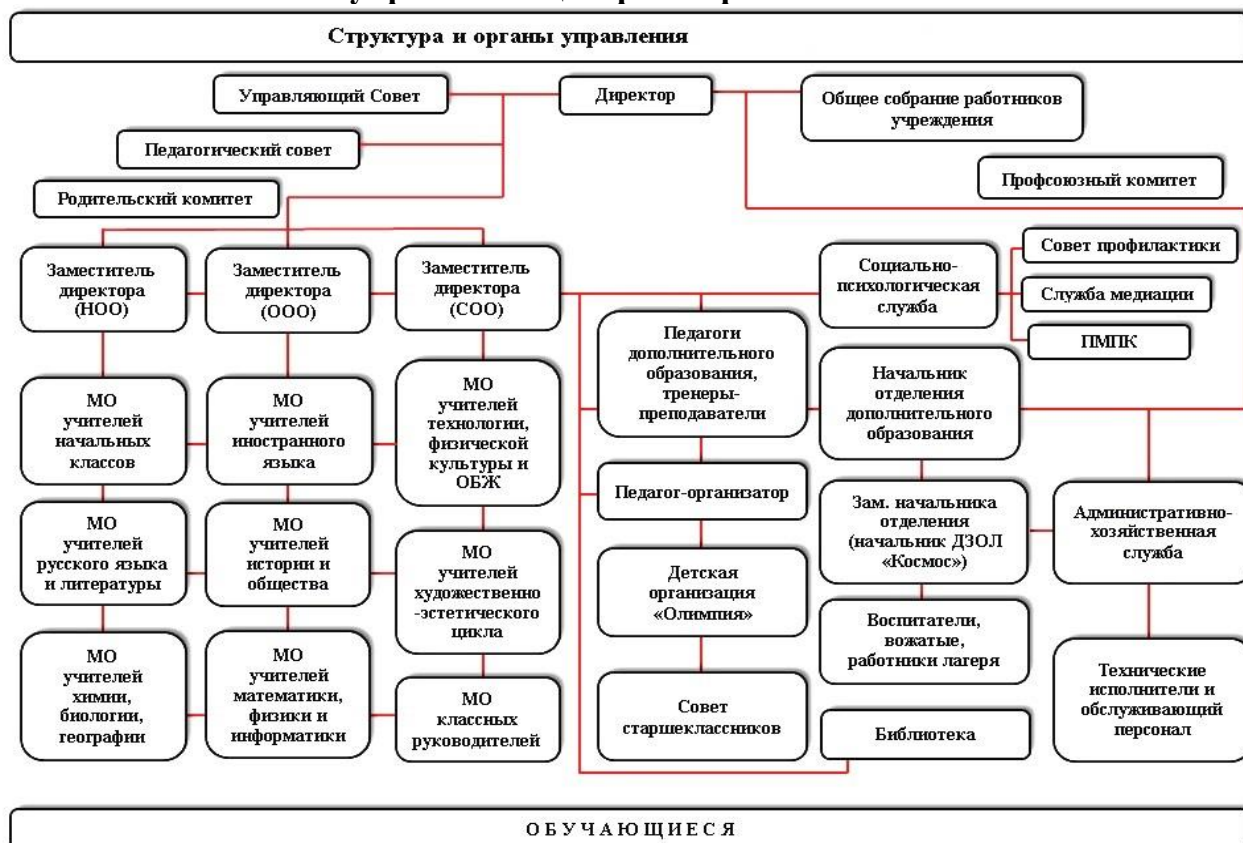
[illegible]

Структура и органы управления

Управляющий Совет

Директор

Общее собрание работников учреждения

Педагогический совет

Профсоюзный комитет

Родительский комитет

Заместитель директора (НОО)

Заместитель директора (ООО)

Заместитель директора (СОО)

Социально-психологическая служба

Совет профилактики

Служба медиации

ПМПК

Педагоги дополнительного образования, тренеры-преподаватели

Начальник отделения дополнительного образования

МО учителей начальных классов

МО учителей иностранного языка

МО учителей технологии, физической культуры и ОБЖ

Педагог-организатор

Зам. начальника отделения (начальник ДЗОЛ «Космос»)

Административно-хозяйственная служба

МО учителей русского языка и литературы

МО учителей истории и общества

МО учителей художественно-эстетического цикла

Детская организация «Олимпия»

Воспитатели, вожатые, работники лагеря

МО учителей химии, биологии, географии

МО учителей математики, физики и информатики

МО классных руководителей

Совет старшеклассников

Библиотека

Технические исполнители и обслуживающий персонал

О Б У Ч А Ю Щ И Е С Я